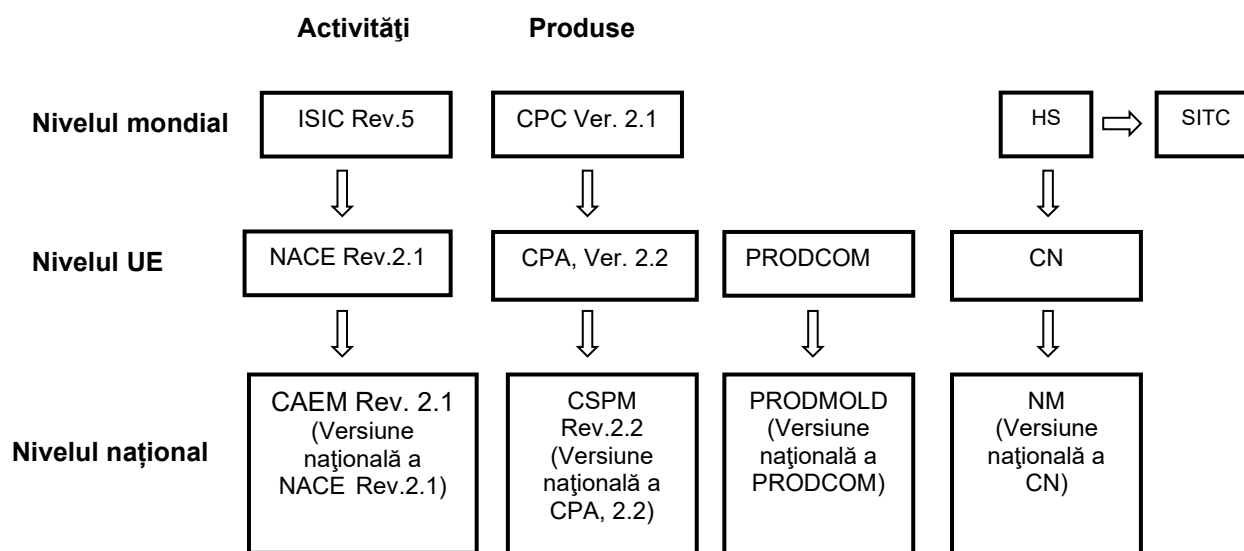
Activităţi Produse

Nivelul mondial

ISIC Rev.5

CPC Ver. 2.1

HS

SITC

Nivelul UE

NACE Rev.2.1

CPA, Ver. 2.2

PRODCOM

CN

Nivelul naţional

CAEM Rev. 2.1 (Versiune naţională a NACE Rev.2.1)

CSPM Rev.2.2 (Versiune naţională a CPA, 2.2)

PRODMOLD (Versiune naţională a PRODCOM)

NM (Versiune naţională a CN)